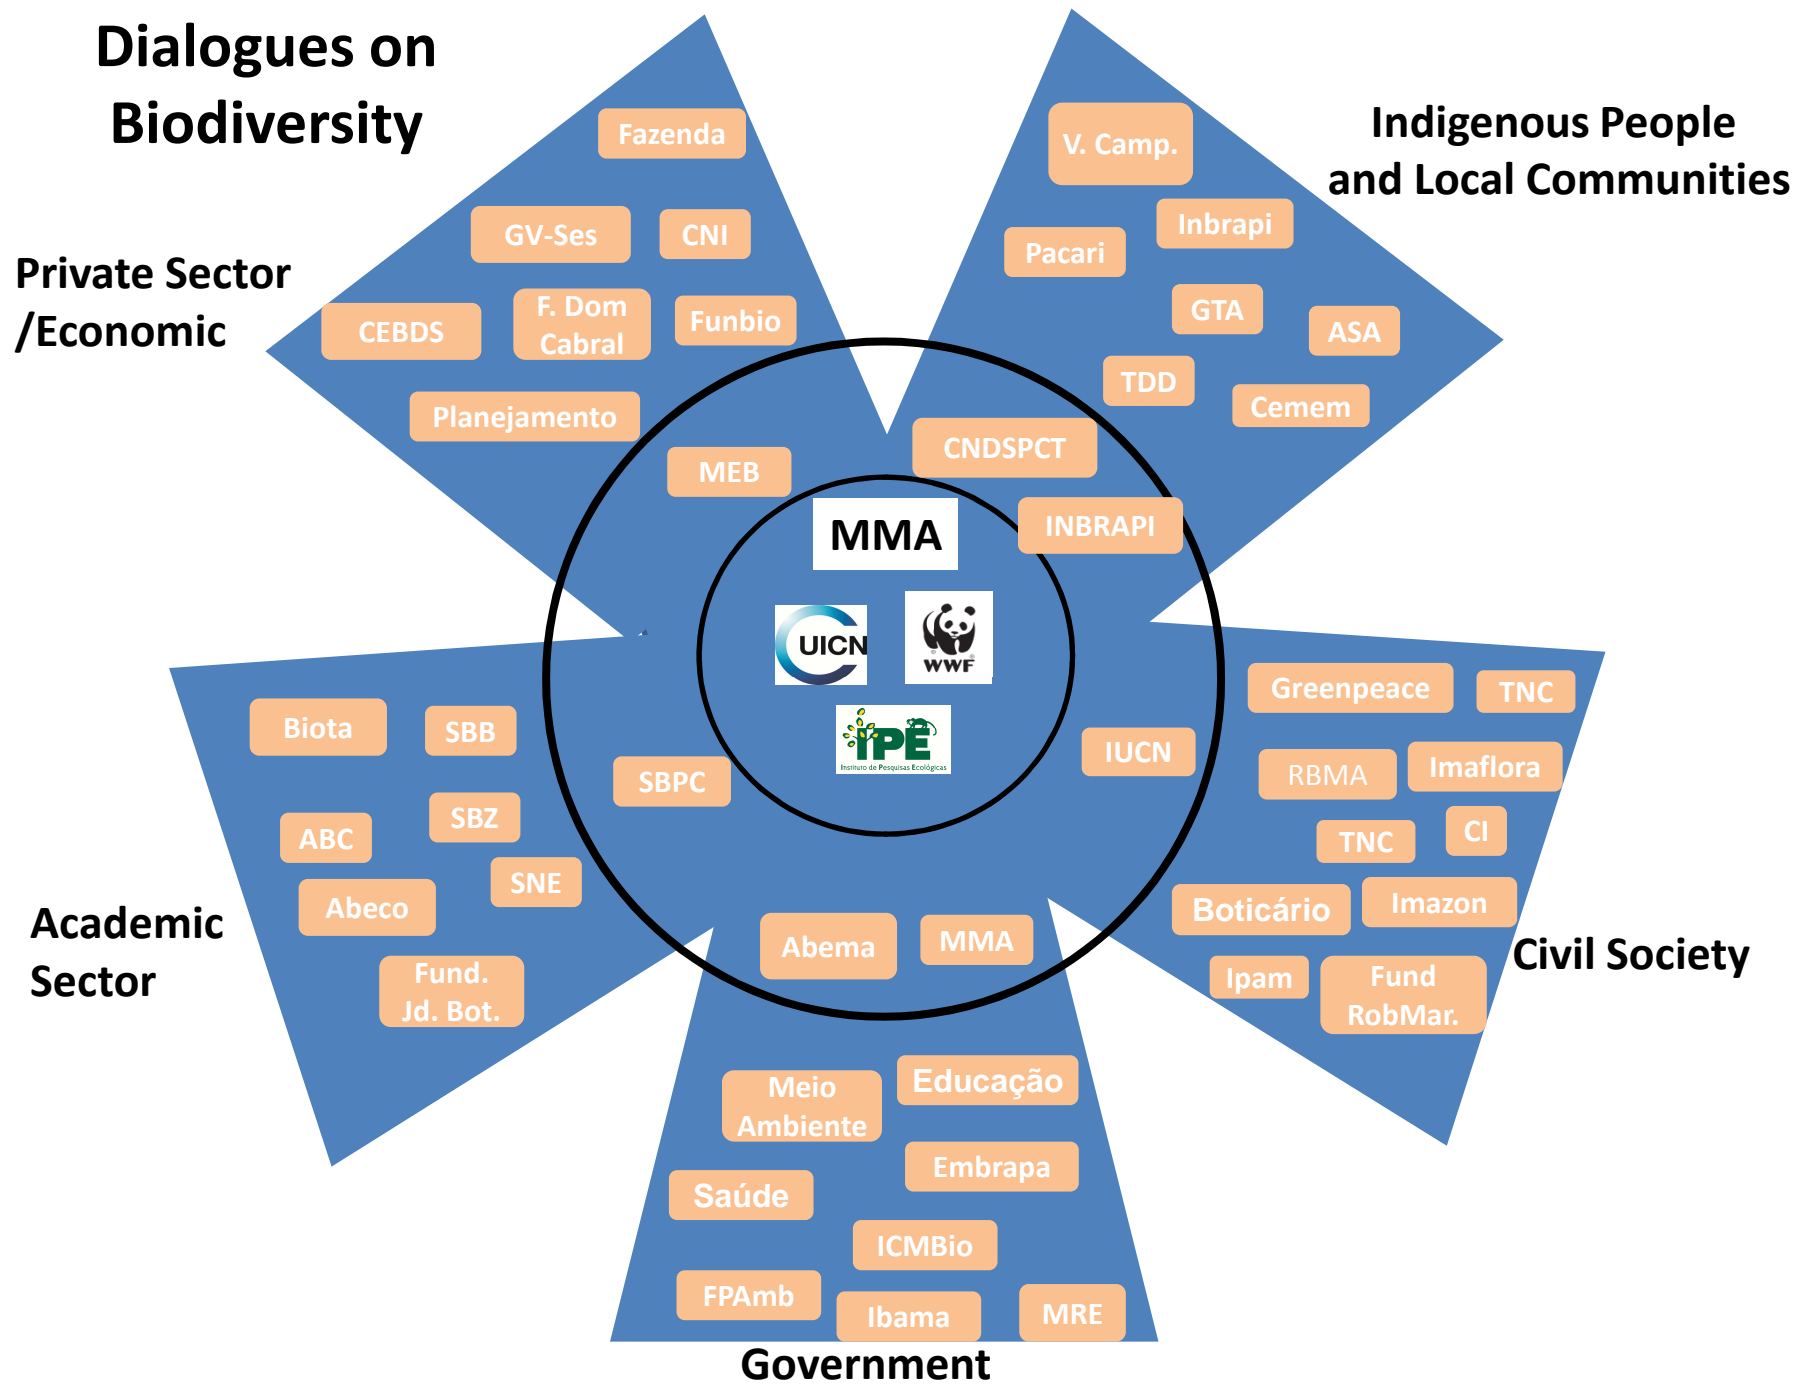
Dialogues on Biodiversity

Indigenous People and Local Communities

Private Sector /Economic

Fazenda

GV-Ses

CNI

CEBDS

F. Dom Cabral

Funbio

Planejamento

MEB

V. Camp.

Inbrapi

Pacari

GTA

ASA

TDD

Cemem

CNDSPCT

INBRAPI

MMA

UICN

WWF

IPÊ
Instituto de Pesquisas Ecológicas

Biota

SBB

SBPC

ABC

SBZ

SNE

Abeco

Fund. Jd. Bot.

Academic Sector

IUCN

Greenpeace

TNC

RBMA

Imaflora

TNC

CI

Boticário

Imazon

Ipam

Fund RobMar.

Civil Society

Abema

MMA

Meio Ambiente

Educação

Embrapa

Saúde

ICMBio

FPAmb

Ibama

MRE

Government